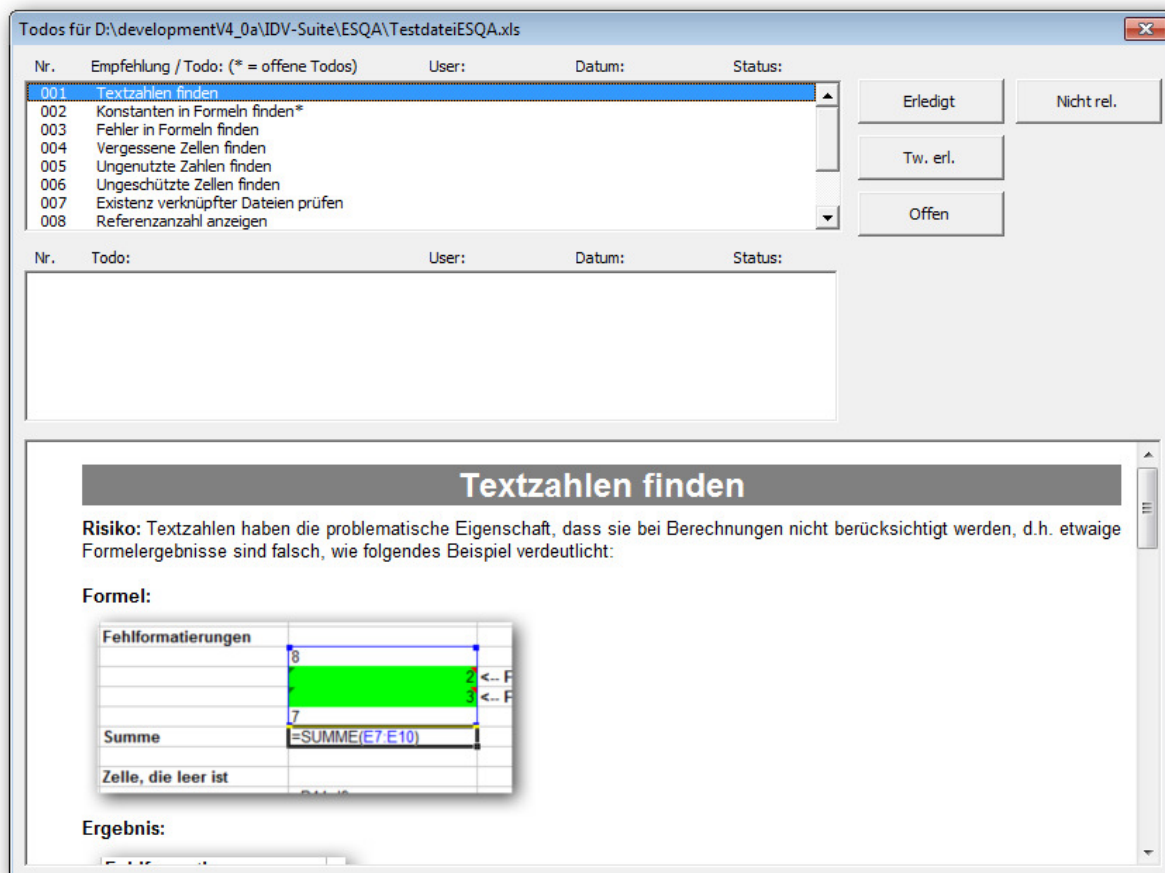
Todos für D:\developmentV4_0a\IDV-Suite\ESQA\TestdateiESQA.xls

Nr. Empfehlung / Todo: (* = offene Todos) User: Datum: Status:

001 Textzahlen finden
002 Konstanten in Formeln finden*
003 Fehler in Formeln finden
004 Vergessene Zellen finden
005 Ungenutzte Zahlen finden
006 Ungeschützte Zellen finden
007 Existenz verknüpfter Dateien prüfen
008 Referenzanzahl anzeigen

Erledigt

Nicht rel.

Tw. erl.

Offen

Nr. Todo: User: Datum: Status:

Textzahlen finden

**Risiko:** Textzahlen haben die problematische Eigenschaft, dass sie bei Berechnungen nicht berücksichtigt werden, d.h. etwaige Formelergebnisse sind falsch, wie folgendes Beispiel verdeutlicht:

**Formel:**

| Fehlformatierungen | |
|---|---|
| | 8 |
| | 2 <-- F |
| | 3 <-- F |
| | 7 |
| Summe | =SUMME(E7:E10) |
| Zelle, die leer ist | |

**Ergebnis:**